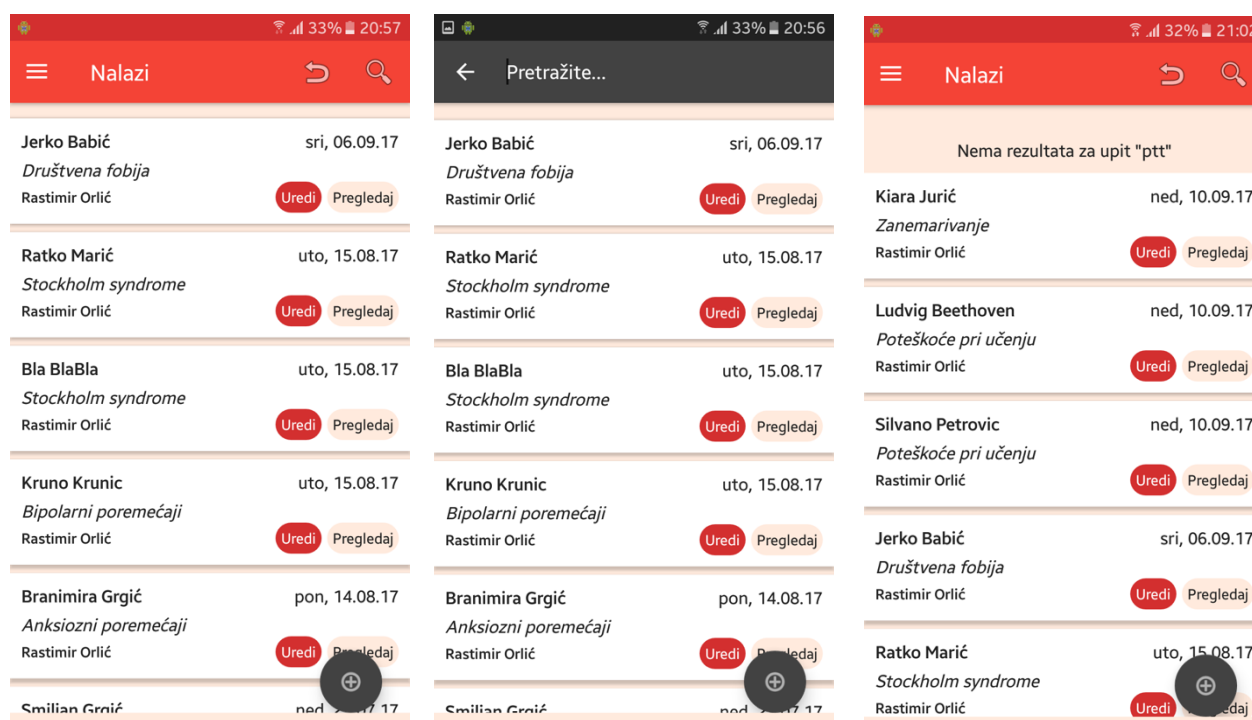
33% 20:57

Nalazi

Jerko Babić sri, 06.09.17
Društvena fobija
Rastimir Orlić Uredi Pregledaj

Ratko Marić uto, 15.08.17
Stockholm syndrome
Rastimir Orlić Uredi Pregledaj

Bla BlaBla uto, 15.08.17
Stockholm syndrome
Rastimir Orlić Uredi Pregledaj

Kruno Krunic uto, 15.08.17
Bipolarni poremećaji
Rastimir Orlić Uredi Pregledaj

Branimira Grgić pon, 14.08.17
Anksiozni poremećaji
Rastimir Orlić Uredi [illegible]

Smiljan Grgić ned, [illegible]

33% 20:56

Pretražite...

Jerko Babić sri, 06.09.17
Društvena fobija
Rastimir Orlić Uredi Pregledaj

Ratko Marić uto, 15.08.17
Stockholm syndrome
Rastimir Orlić Uredi Pregledaj

Bla BlaBla uto, 15.08.17
Stockholm syndrome
Rastimir Orlić Uredi Pregledaj

Kruno Krunic uto, 15.08.17
Bipolarni poremećaji
Rastimir Orlić Uredi Pregledaj

Branimira Grgić pon, 14.08.17
Anksiozni poremećaji
Rastimir Orlić Uredi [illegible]

Smiljan Grgić ned, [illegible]

32% 21:0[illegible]

Nalazi

Nema rezultata za upit "ptt"

Kiara Jurić ned, 10.09.17
Zanemarivanje
Rastimir Orlić Uredi Pregledaj

Ludvig Beethoven ned, 10.09.17
Poteškoće pri učenju
Rastimir Orlić Uredi Pregledaj

Silvano Petrovic ned, 10.09.17
Poteškoće pri učenju
Rastimir Orlić Uredi Pregledaj

Jerko Babić sri, 06.09.17
Društvena fobija
Rastimir Orlić Uredi Pregledaj

Ratko Marić uto, 15.08.17
Stockholm syndrome
Rastimir Orlić Uredi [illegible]